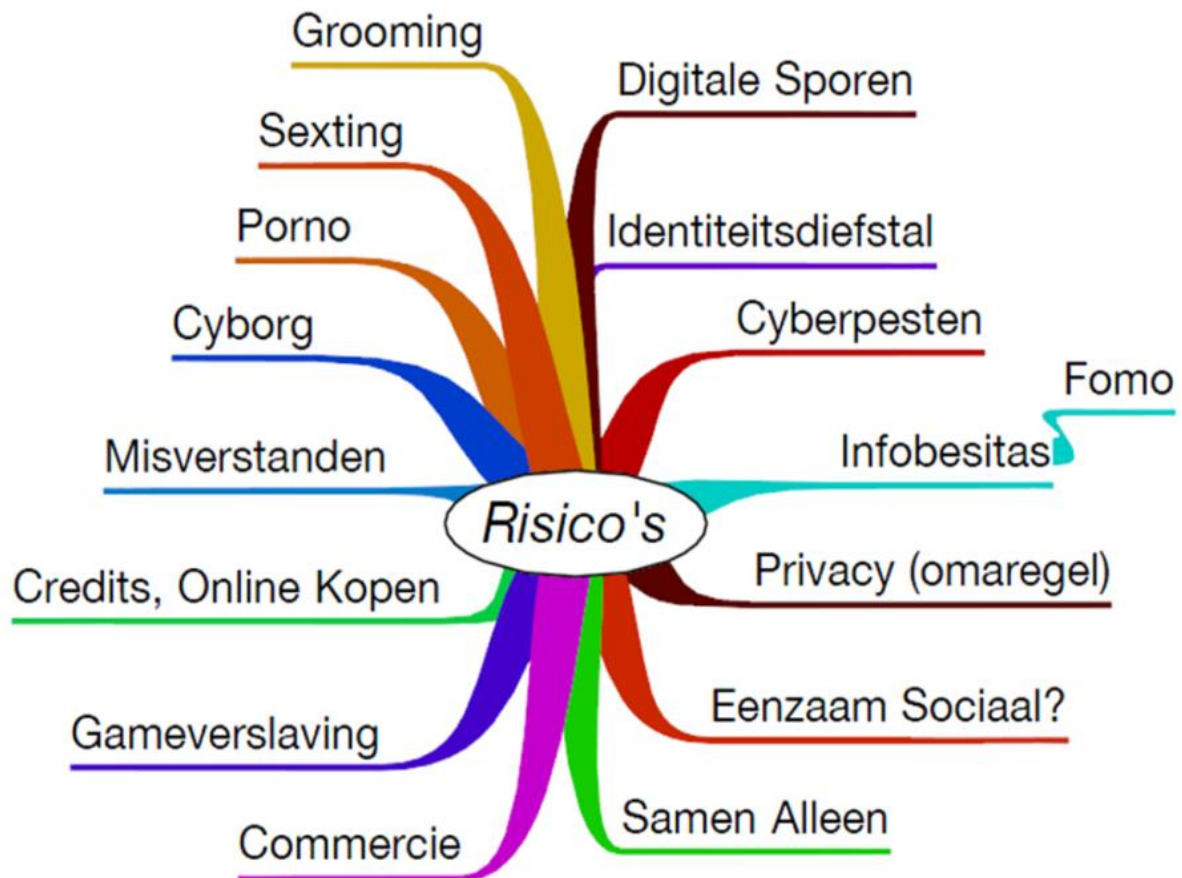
Risico's

Grooming
Sexting
Porno
Cyborg
Misverstanden
Credits, Online Kopen
Gameverslaving
Commercie

Digitale Sporen
Identiteitsdiefstal
Cyberpesten
Fomo
Infobesitas
Privacy (omaregel)
Eenzaam Sociaal?
Samen Alleen